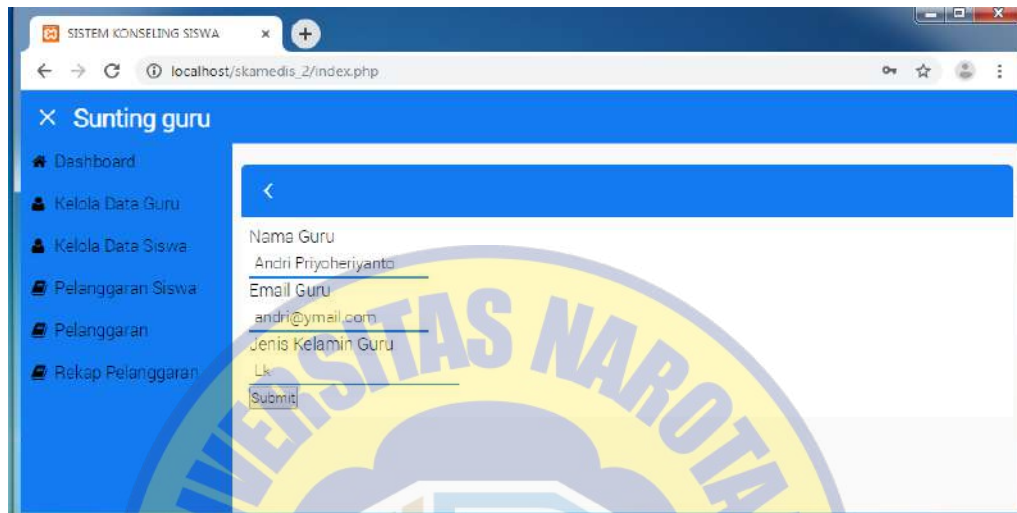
SISTEM KONSELING SISWA ×

localhost/skamedis_2/index.php

× Sunting guru

Dashboard

Kelola Data Guru

Kelola Data Siswa

Pelanggaran Siswa

Pelanggaran

Rekap Pelanggaran

<

Nama Guru

Andri Priyoheriyanto

Email Guru

andri@ymail.com

Jenis Kelamin Guru

Lk

Submit

UNIVERSITAS NAROTAMA